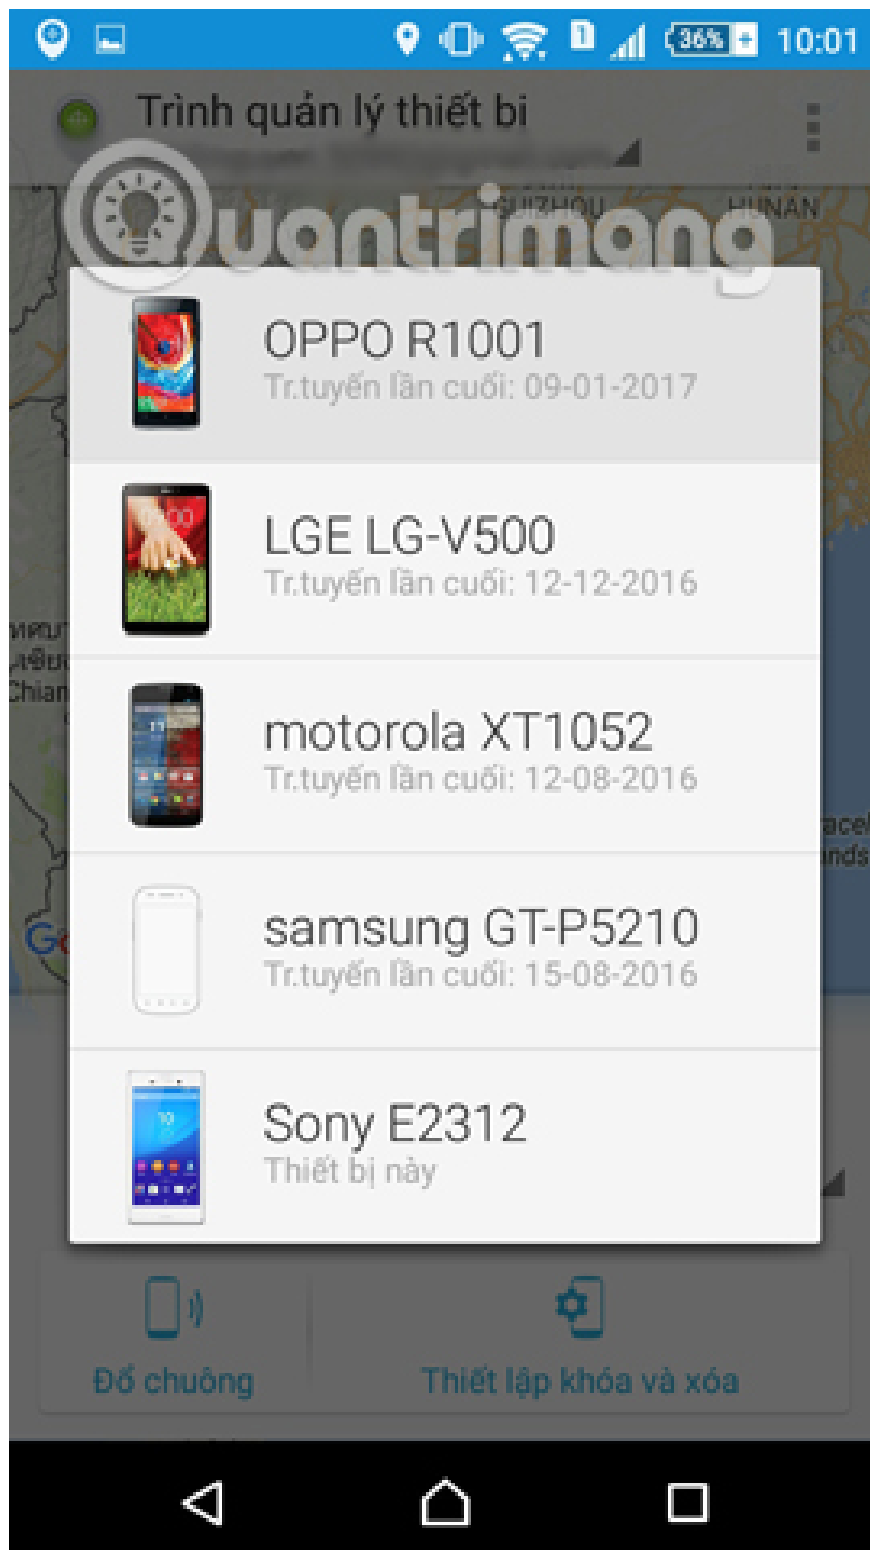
36% 10:01

Trình quản lý thiết bị

GUIZHOU HUNAN

Quantrimang

OPPO R1001
Tr.tuyến lần cuối: 09-01-2017

LGE LG-V500
Tr.tuyến lần cuối: 12-12-2016

motorola XT1052
Tr.tuyến lần cuối: 12-08-2016

samsung GT-P5210
Tr.tuyến lần cuối: 15-08-2016

Sony E2312
Thiết bị này

Đổ chuông

Thiết lập khóa và xóa